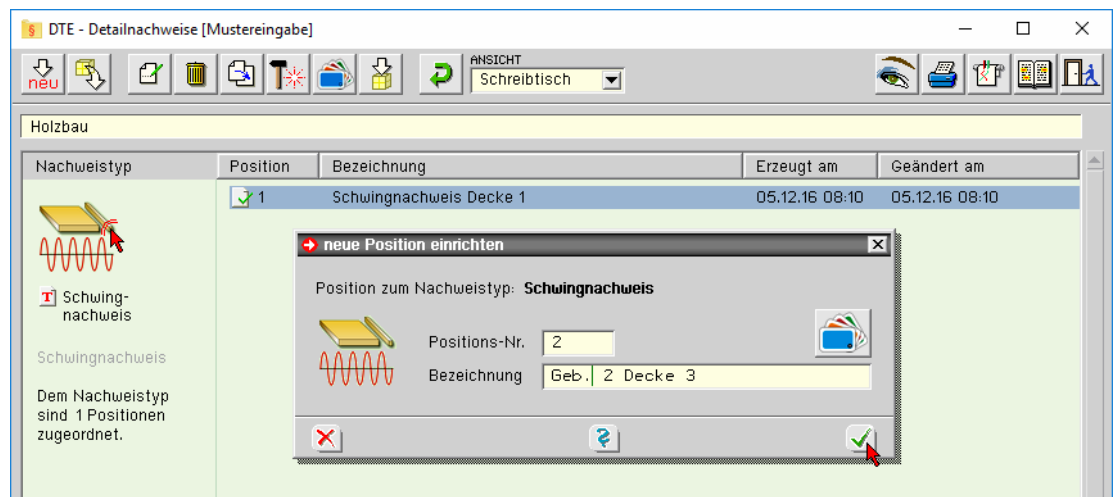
DTE - Detailnachweise [Mustereingabe]

neu

ANSICHT
Schreibtisch

Holzbau

Nachweistyp

Schwing-
nachweis

Schwingnachweis

Dem Nachweistyp sind 1 Positionen zugeordnet.

| Position | Bezeichnung | Erzeugt am | Geändert am |
|---|---|---|---|
| 1 | Schwingnachweis Decke 1 | 05.12.16 08:10 | 05.12.16 08:10 |

neue Position einrichten

Position zum Nachweistyp: Schwingnachweis

Positions-Nr. 2

Bezeichnung Geb. 2 Decke 3